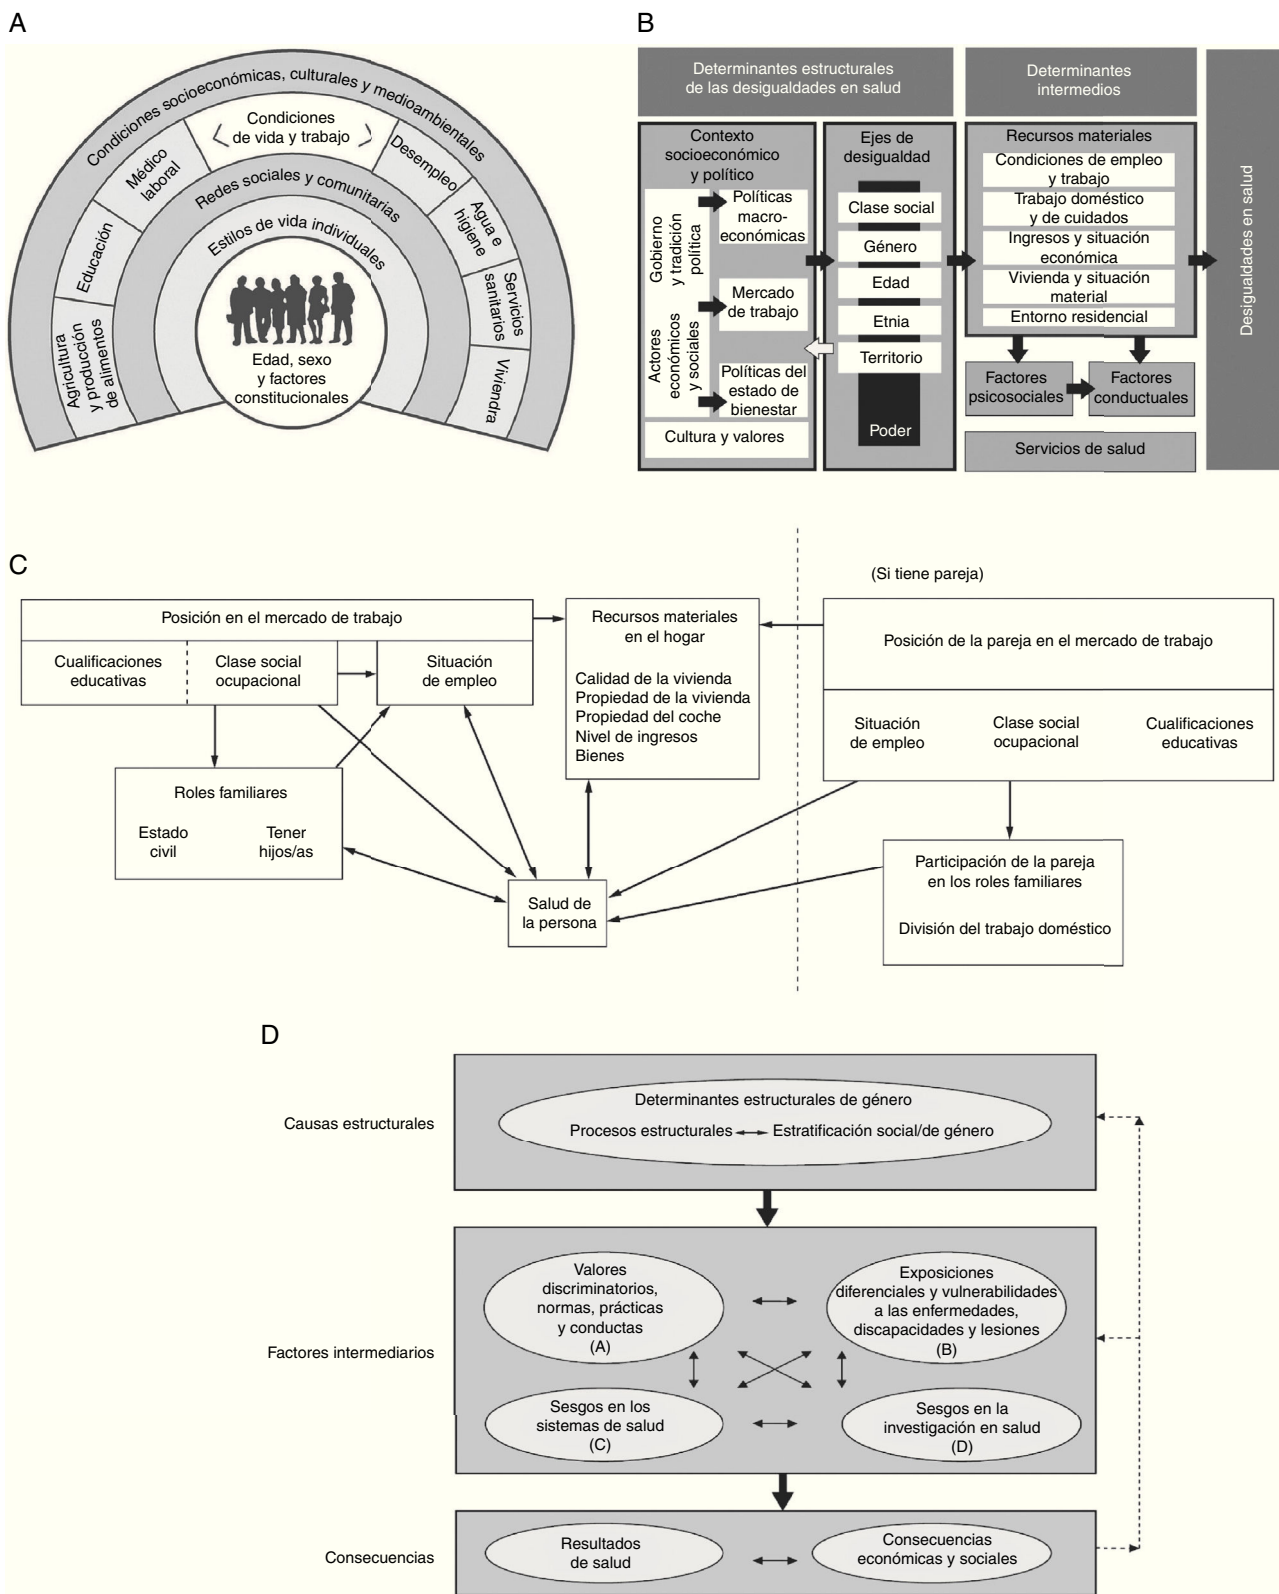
A

Condiciones socioeconómicas, culturales y medioambientales

Condiciones de vida y trabajo

Médico laboral

Desempleo

Educación

Agua e higiene

Servicios sanitarios

Agricultura y producción de alimentos

Vivienda

Redes sociales y comunitarias

Estilos de vida individuales

Edad, sexo y factores constitucionales

B

Determinantes estructurales de las desigualdades en salud

Determinantes intermedios

Contexto socioeconómico y político

Gobierno y tradición política

Actores económicos y sociales

Políticas macro-económicas

Mercado de trabajo

Políticas del estado de bienestar

Cultura y valores

Ejes de desigualdad

Clase social

Género

Edad

Etnia

Territorio

Poder

Recursos materiales

Condiciones de empleo y trabajo

Trabajo doméstico y de cuidados

Ingresos y situación económica

Vivienda y situación material

Entorno residencial

Factores psicosociales

Factores conductuales

Servicios de salud

Desigualdades en salud

C

(Si tiene pareja)

Posición en el mercado de trabajo

Cualificaciones educativas

Clase social ocupacional

Situación de empleo

Recursos materiales en el hogar

Calidad de la vivienda
Propiedad de la vivienda
Propiedad del coche
Nivel de ingresos
Bienes

Posición de la pareja en el mercado de trabajo

Situación de empleo

Clase social ocupacional

Cualificaciones educativas

Roles familiares

Estado civil

Tener hijos/as

Salud de la persona

Participación de la pareja en los roles familiares

División del trabajo doméstico

D

Causas estructurales

Determinantes estructurales de género

Procesos estructurales Estratificación social/de género

Factores intermediarios

Valores discriminatorios, normas, prácticas y conductas (A)

Exposiciones diferenciales y vulnerabilidades a las enfermedades, discapacidades y lesiones (B)

Sesgos en los sistemas de salud (C)

Sesgos en la investigación en salud (D)

Consecuencias

Resultados de salud

Consecuencias económicas y sociales